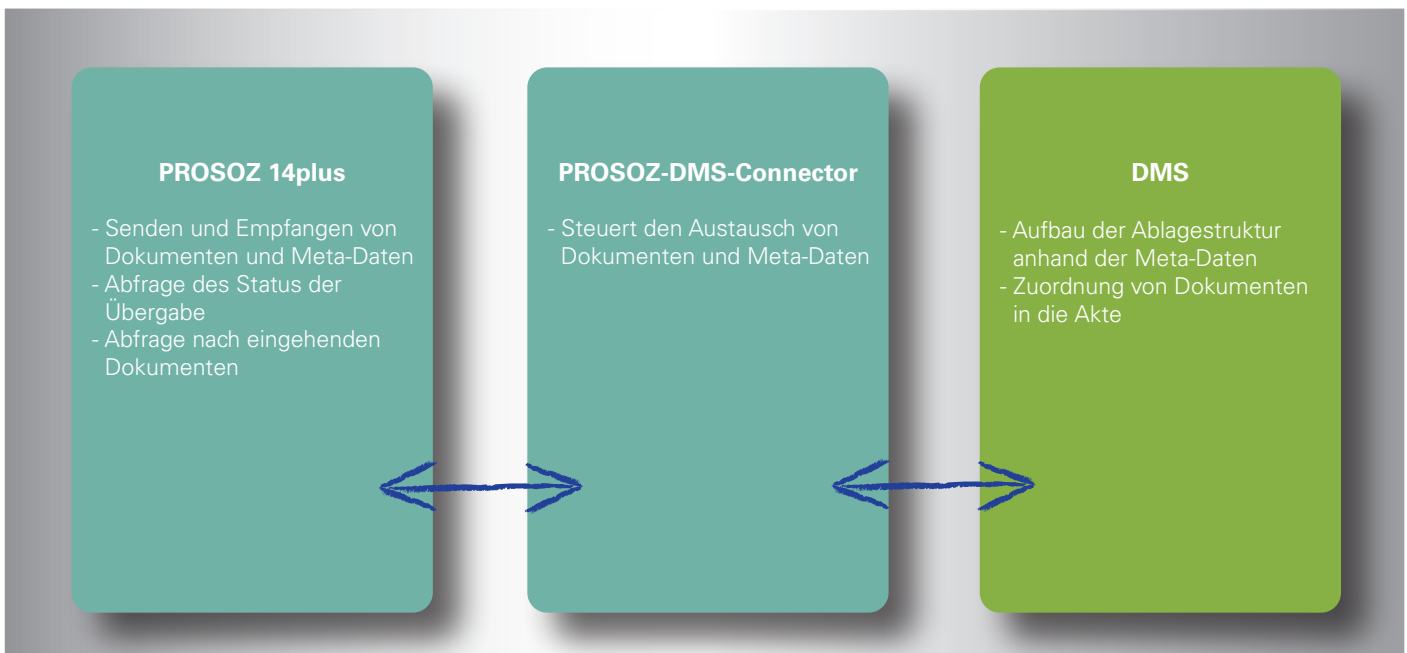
PROSOZ 14plus

- Senden und Empfangen von Dokumenten und Meta-Daten
- Abfrage des Status der Übergabe
- Abfrage nach eingehenden Dokumenten

PROSOZ-DMS-Connector

- Steuert den Austausch von Dokumenten und Meta-Daten

DMS

- Aufbau der Ablagestruktur anhand der Meta-Daten
- Zuordnung von Dokumenten in die Akte